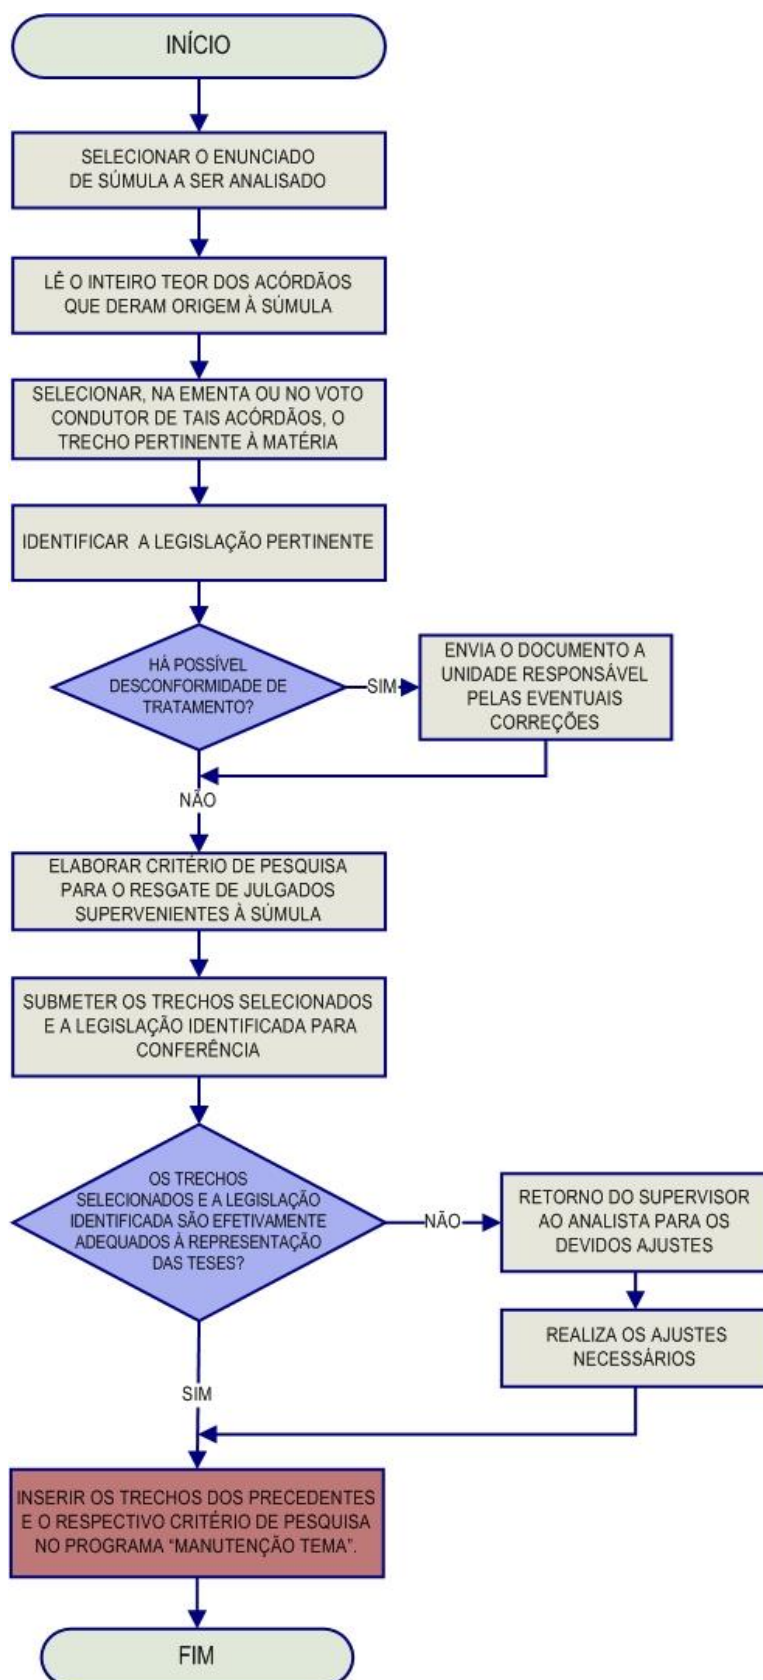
INÍCIO

SELECIONAR O ENUNCIADO DE SÚMULA A SER ANALISADO

LÊ O INTEIRO TEOR DOS ACÓRDÃOS QUE DERAM ORIGEM À SÚMULA

SELECIONAR, NA EMENTA OU NO VOTO CONDUTOR DE TAIS ACÓRDÃOS, O TRECHO PERTINENTE À MATÉRIA

IDENTIFICAR A LEGISLAÇÃO PERTINENTE

HÁ POSSÍVEL DESCONFORMIDADE DE TRATAMENTO?

SIM

ENVIA O DOCUMENTO A UNIDADE RESPONSÁVEL PELAS EVENTUAIS CORREÇÕES

NÃO

ELABORAR CRITÉRIO DE PESQUISA PARA O RESGATE DE JULGADOS SUPERVENIENTES À SÚMULA

SUBMETER OS TRECHOS SELECIONADOS E A LEGISLAÇÃO IDENTIFICADA PARA CONFERÊNCIA

OS TRECHOS SELECIONADOS E A LEGISLAÇÃO IDENTIFICADA SÃO EFETIVAMENTE ADEQUADOS À REPRESENTAÇÃO DAS TESES?

NÃO

RETORNO DO SUPERVISOR AO ANALISTA PARA OS DEVIDOS AJUSTES

REALIZA OS AJUSTES NECESSÁRIOS

SIM

INSERIR OS TRECHOS DOS PRECEDENTES E O RESPECTIVO CRITÉRIO DE PESQUISA NO PROGRAMA "MANUTENÇÃO TEMA".

FIM